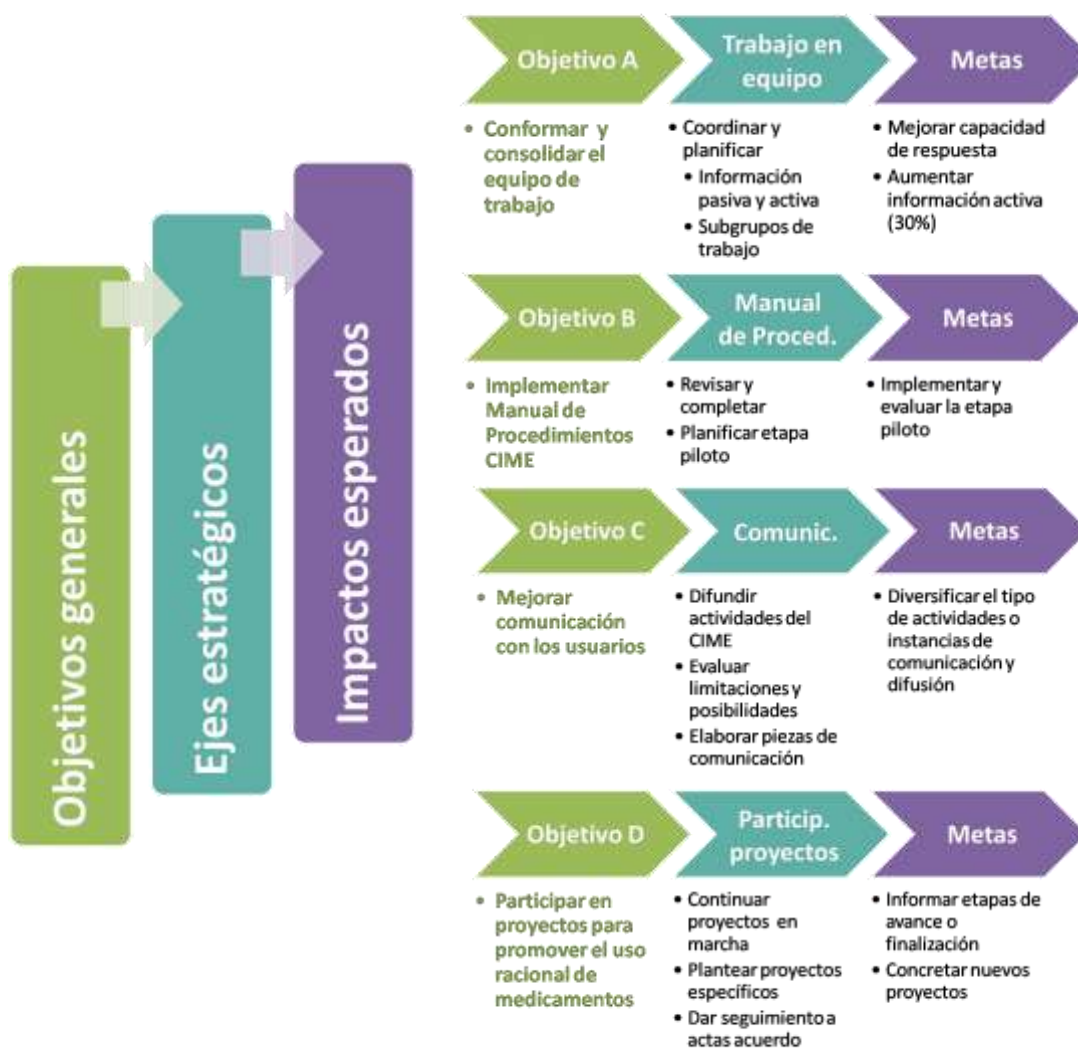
Objetivos generales

Ejes estratégicos

Impactos esperados

Objetivo A

Trabajo en equipo

Metas

• Conformar y consolidar el equipo de trabajo

• Coordinar y planificar
• Información pasiva y activa
• Subgrupos de trabajo

• Mejorar capacidad de respuesta
• Aumentar información activa (30%)

Objetivo B

Manual de Proced.

Metas

• Implementar Manual de Procedimientos CIME

• Revisar y completar
• Planificar etapa piloto

• Implementar y evaluar la etapa piloto

Objetivo C

Comunic.

Metas

• Mejorar comunicación con los usuarios

• Difundir actividades del CIME
• Evaluar limitaciones y posibilidades
• Elaborar piezas de comunicación

• Diversificar el tipo de actividades o instancias de comunicación y difusión

Objetivo D

Particip. proyectos

Metas

• Participar en proyectos para promover el uso racional de medicamentos

• Continuar proyectos en marcha
• Plantear proyectos específicos
• Dar seguimiento a actas acuerdo

• Informar etapas de avance o finalización
• Concretar nuevos proyectos